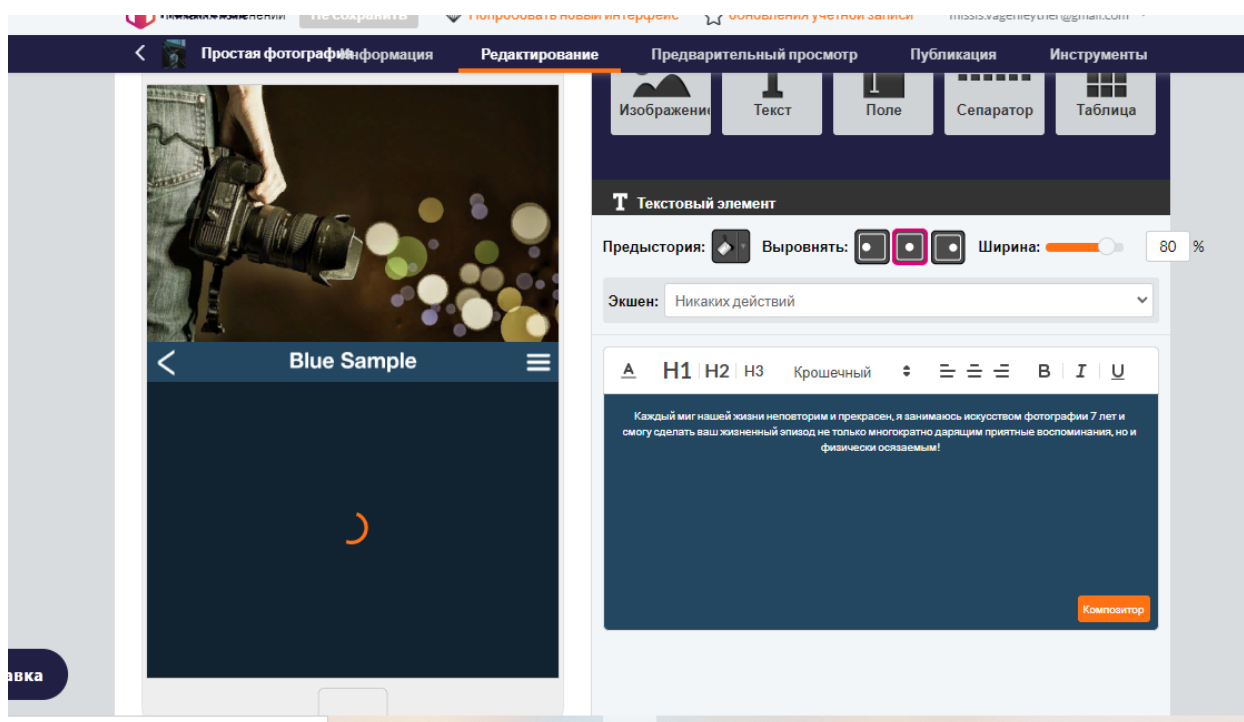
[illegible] Не сохранить Попробовать новый интерфейс Обновления учетной записи missis.vagenleyther@gmail.com

Простая фотографИнформация Редактирование Предварительный просмотр Публикация Инструменты

Изображение Текст Поле Сепаратор Таблица

Текстовый элемент

Предыстория: Выровнять: Ширина: 80 %

Экшен: Никаких действий

A H1 H2 H3 Крошечный B I U

Каждый миг нашей жизни неповторим и прекрасен, я занимаюсь искусством фотографии 7 лет и смогу сделать ваш жизненный эпизод не только многократно дарящим приятные воспоминания, но и физически осязаемым!

Композитор

Blue Sample

авка